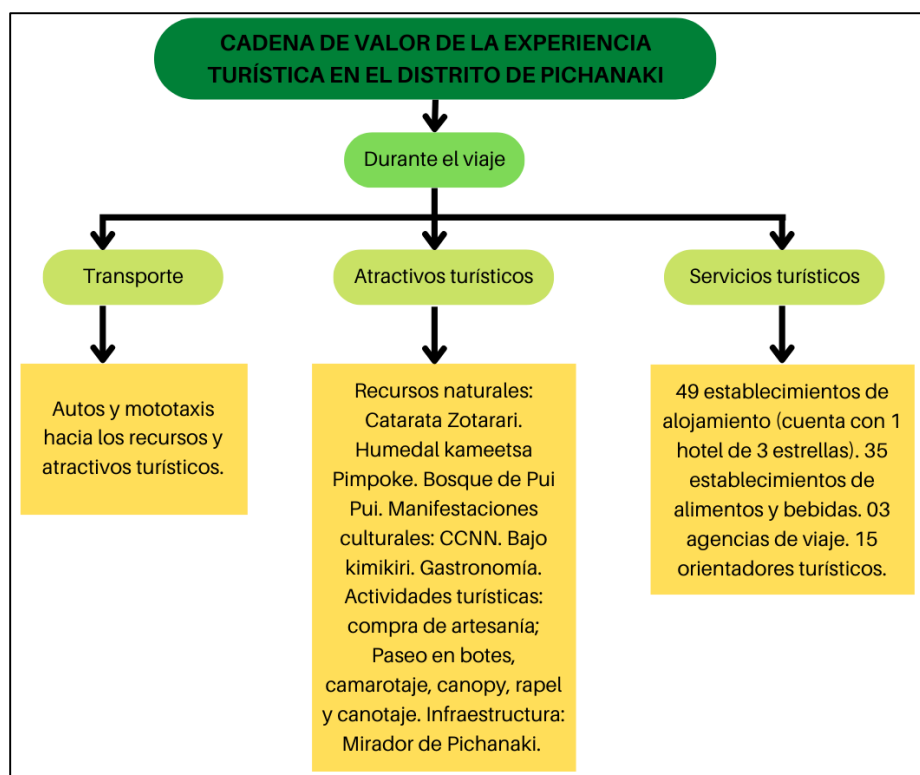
CADENA DE VALOR DE LA EXPERIENCIA TURÍSTICA EN EL DISTRITO DE PICHANAKI

Durante el viaje

Transporte

Atractivos turísticos

Servicios turísticos

Autos y mototaxis hacia los recursos y atractivos turísticos.

Recursos naturales: Catarata Zotarari. Humedal kameetsa Pimpoke. Bosque de Pui Pui. Manifestaciones culturales: CCNN. Bajo kimikiri. Gastronomía. Actividades turísticas: compra de artesanía; Paseo en botes, camarotaje, canopy, rapel y canotaje. Infraestructura: Mirador de Pichanaki.

49 establecimientos de alojamiento (cuenta con 1 hotel de 3 estrellas). 35 establecimientos de alimentos y bebidas. 03 agencias de viaje. 15 orientadores turísticos.